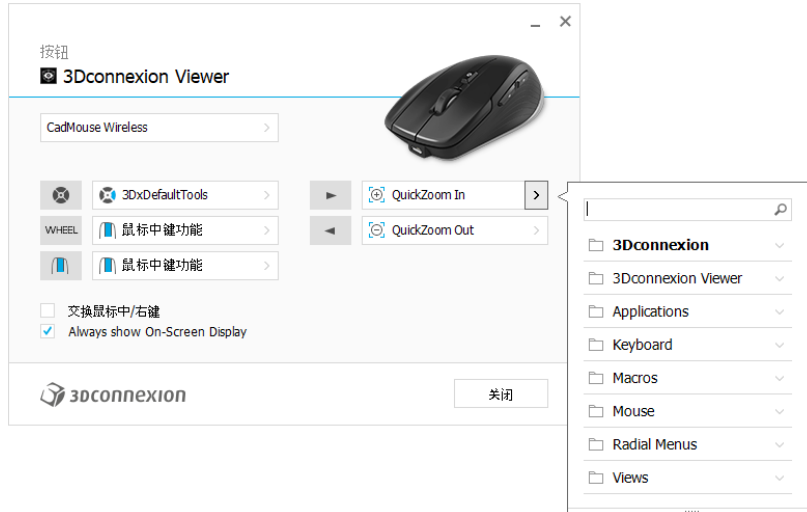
按钮
3Dconnexion Viewer

CadMouse Wireless

3DxDefaultTools
WHEEL 鼠标中键功能
鼠标中键功能

QuickZoom In
QuickZoom Out

交换鼠标中/右键
✓ Always show On-Screen Display

3Dconnexion

关闭

3Dconnexion
3Dconnexion Viewer
Applications
Keyboard
Macros
Mouse
Radial Menus
Views